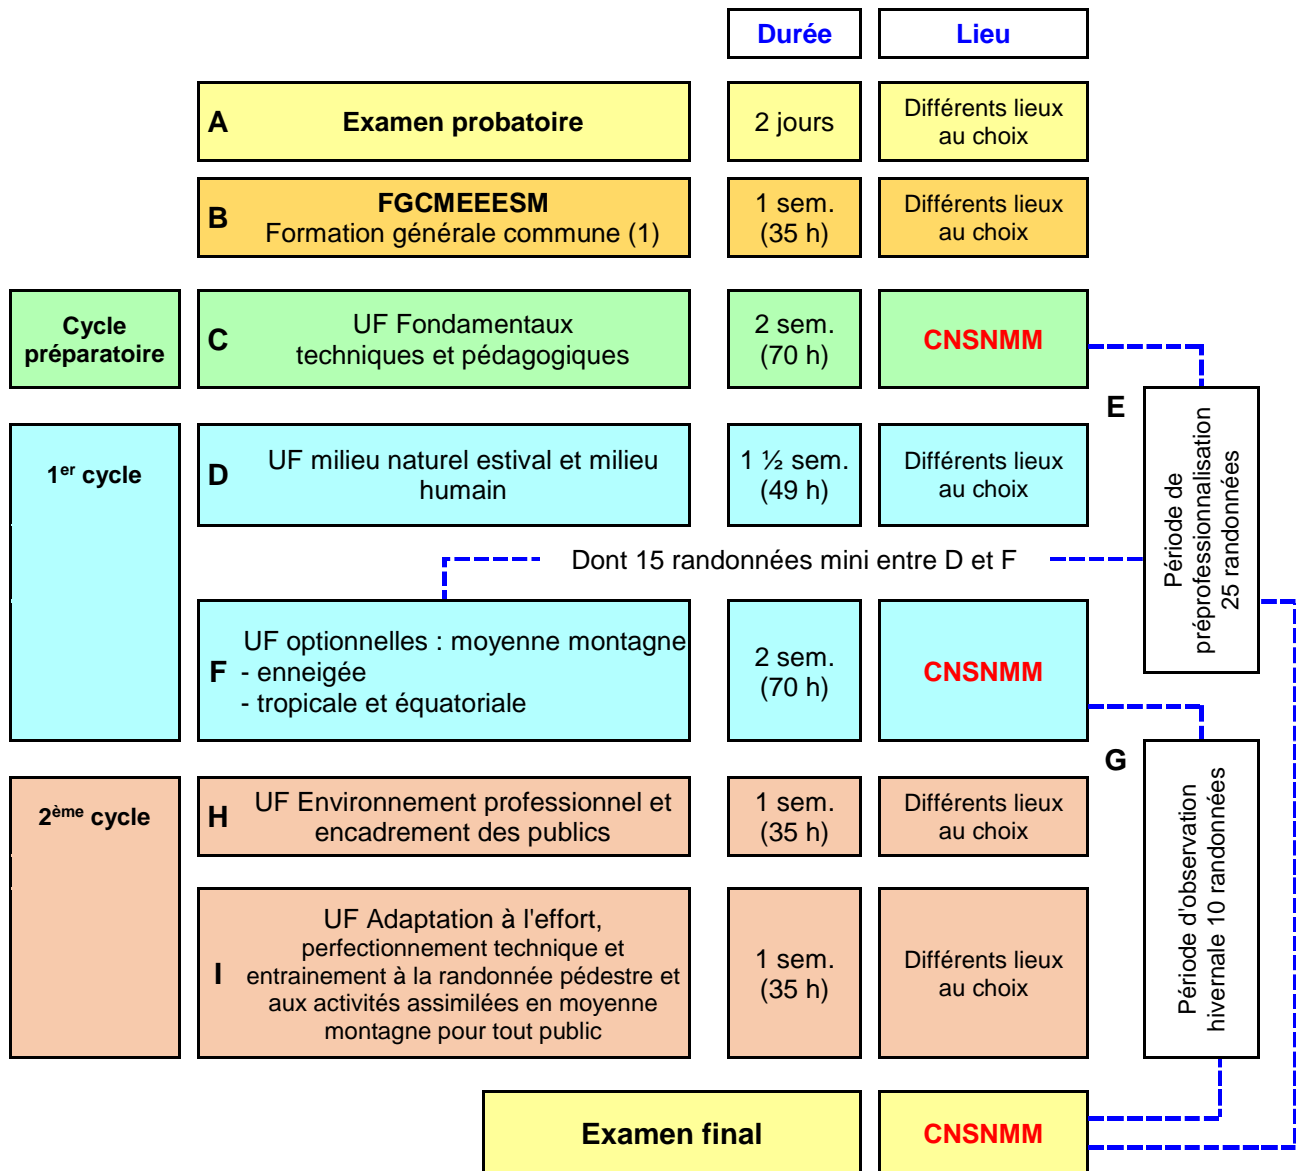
| | | Durée | Lieu |
|---|---|---|---|
| | **A** **Examen probatoire** | 2 jours | Différents lieux au choix |
| | **B** **FGCMEEESM** Formation générale commune (1) | 1 sem. (35 h) | Différents lieux au choix |
| **Cycle préparatoire** | **C** UF Fondamentaux techniques et pédagogiques | 2 sem. (70 h) | CNSNMM |
| **1$^{er}$ cycle** | **D** UF milieu naturel estival et milieu humain | 1 ½ sem. (49 h) | Différents lieux au choix |
| | **F** UF optionnelles : moyenne montagne - enneigée - tropicale et équatoriale | 2 sem. (70 h) | CNSNMM |
| **2$^{ème}$ cycle** | **H** UF Environnement professionnel et encadrement des publics | 1 sem. (35 h) | Différents lieux au choix |
| | **I** UF Adaptation à l'effort, perfectionnement technique et entrainement à la randonnée pédestre et aux activités assimilées en moyenne montagne pour tout public | 1 sem. (35 h) | Différents lieux au choix |
| | **Examen final** | | CNSNMM |

Dont 15 randonnées mini entre D et F

**E** Période de préprofessionnalisation 25 randonnées

**G** Période d'observation hivernale 10 randonnées